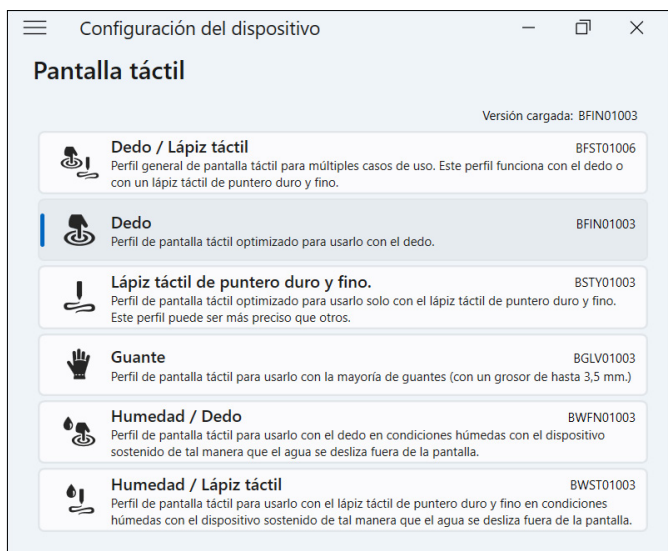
Configuración del dispositivo

Pantalla táctil

Versión cargada: BFIN01003

Dedo / Lápiz táctil
BFST01006
Perfil general de pantalla táctil para múltiples casos de uso. Este perfil funciona con el dedo o con un lápiz táctil de puntero duro y fino.

Dedo
BFIN01003
Perfil de pantalla táctil optimizado para usarlo con el dedo.

Lápiz táctil de puntero duro y fino.
BSTY01003
Perfil de pantalla táctil optimizado para usarlo solo con el lápiz táctil de puntero duro y fino. Este perfil puede ser más preciso que otros.

Guante
BGLV01003
Perfil de pantalla táctil para usarlo con la mayoría de guantes (con un grosor de hasta 3,5 mm.)

Humedad / Dedo
BWFN01003
Perfil de pantalla táctil para usarlo con el dedo en condiciones húmedas con el dispositivo sostenido de tal manera que el agua se desliza fuera de la pantalla.

Humedad / Lápiz táctil
BWST01003
Perfil de pantalla táctil para usarlo con el lápiz táctil de puntero duro y fino en condiciones húmedas con el dispositivo sostenido de tal manera que el agua se desliza fuera de la pantalla.